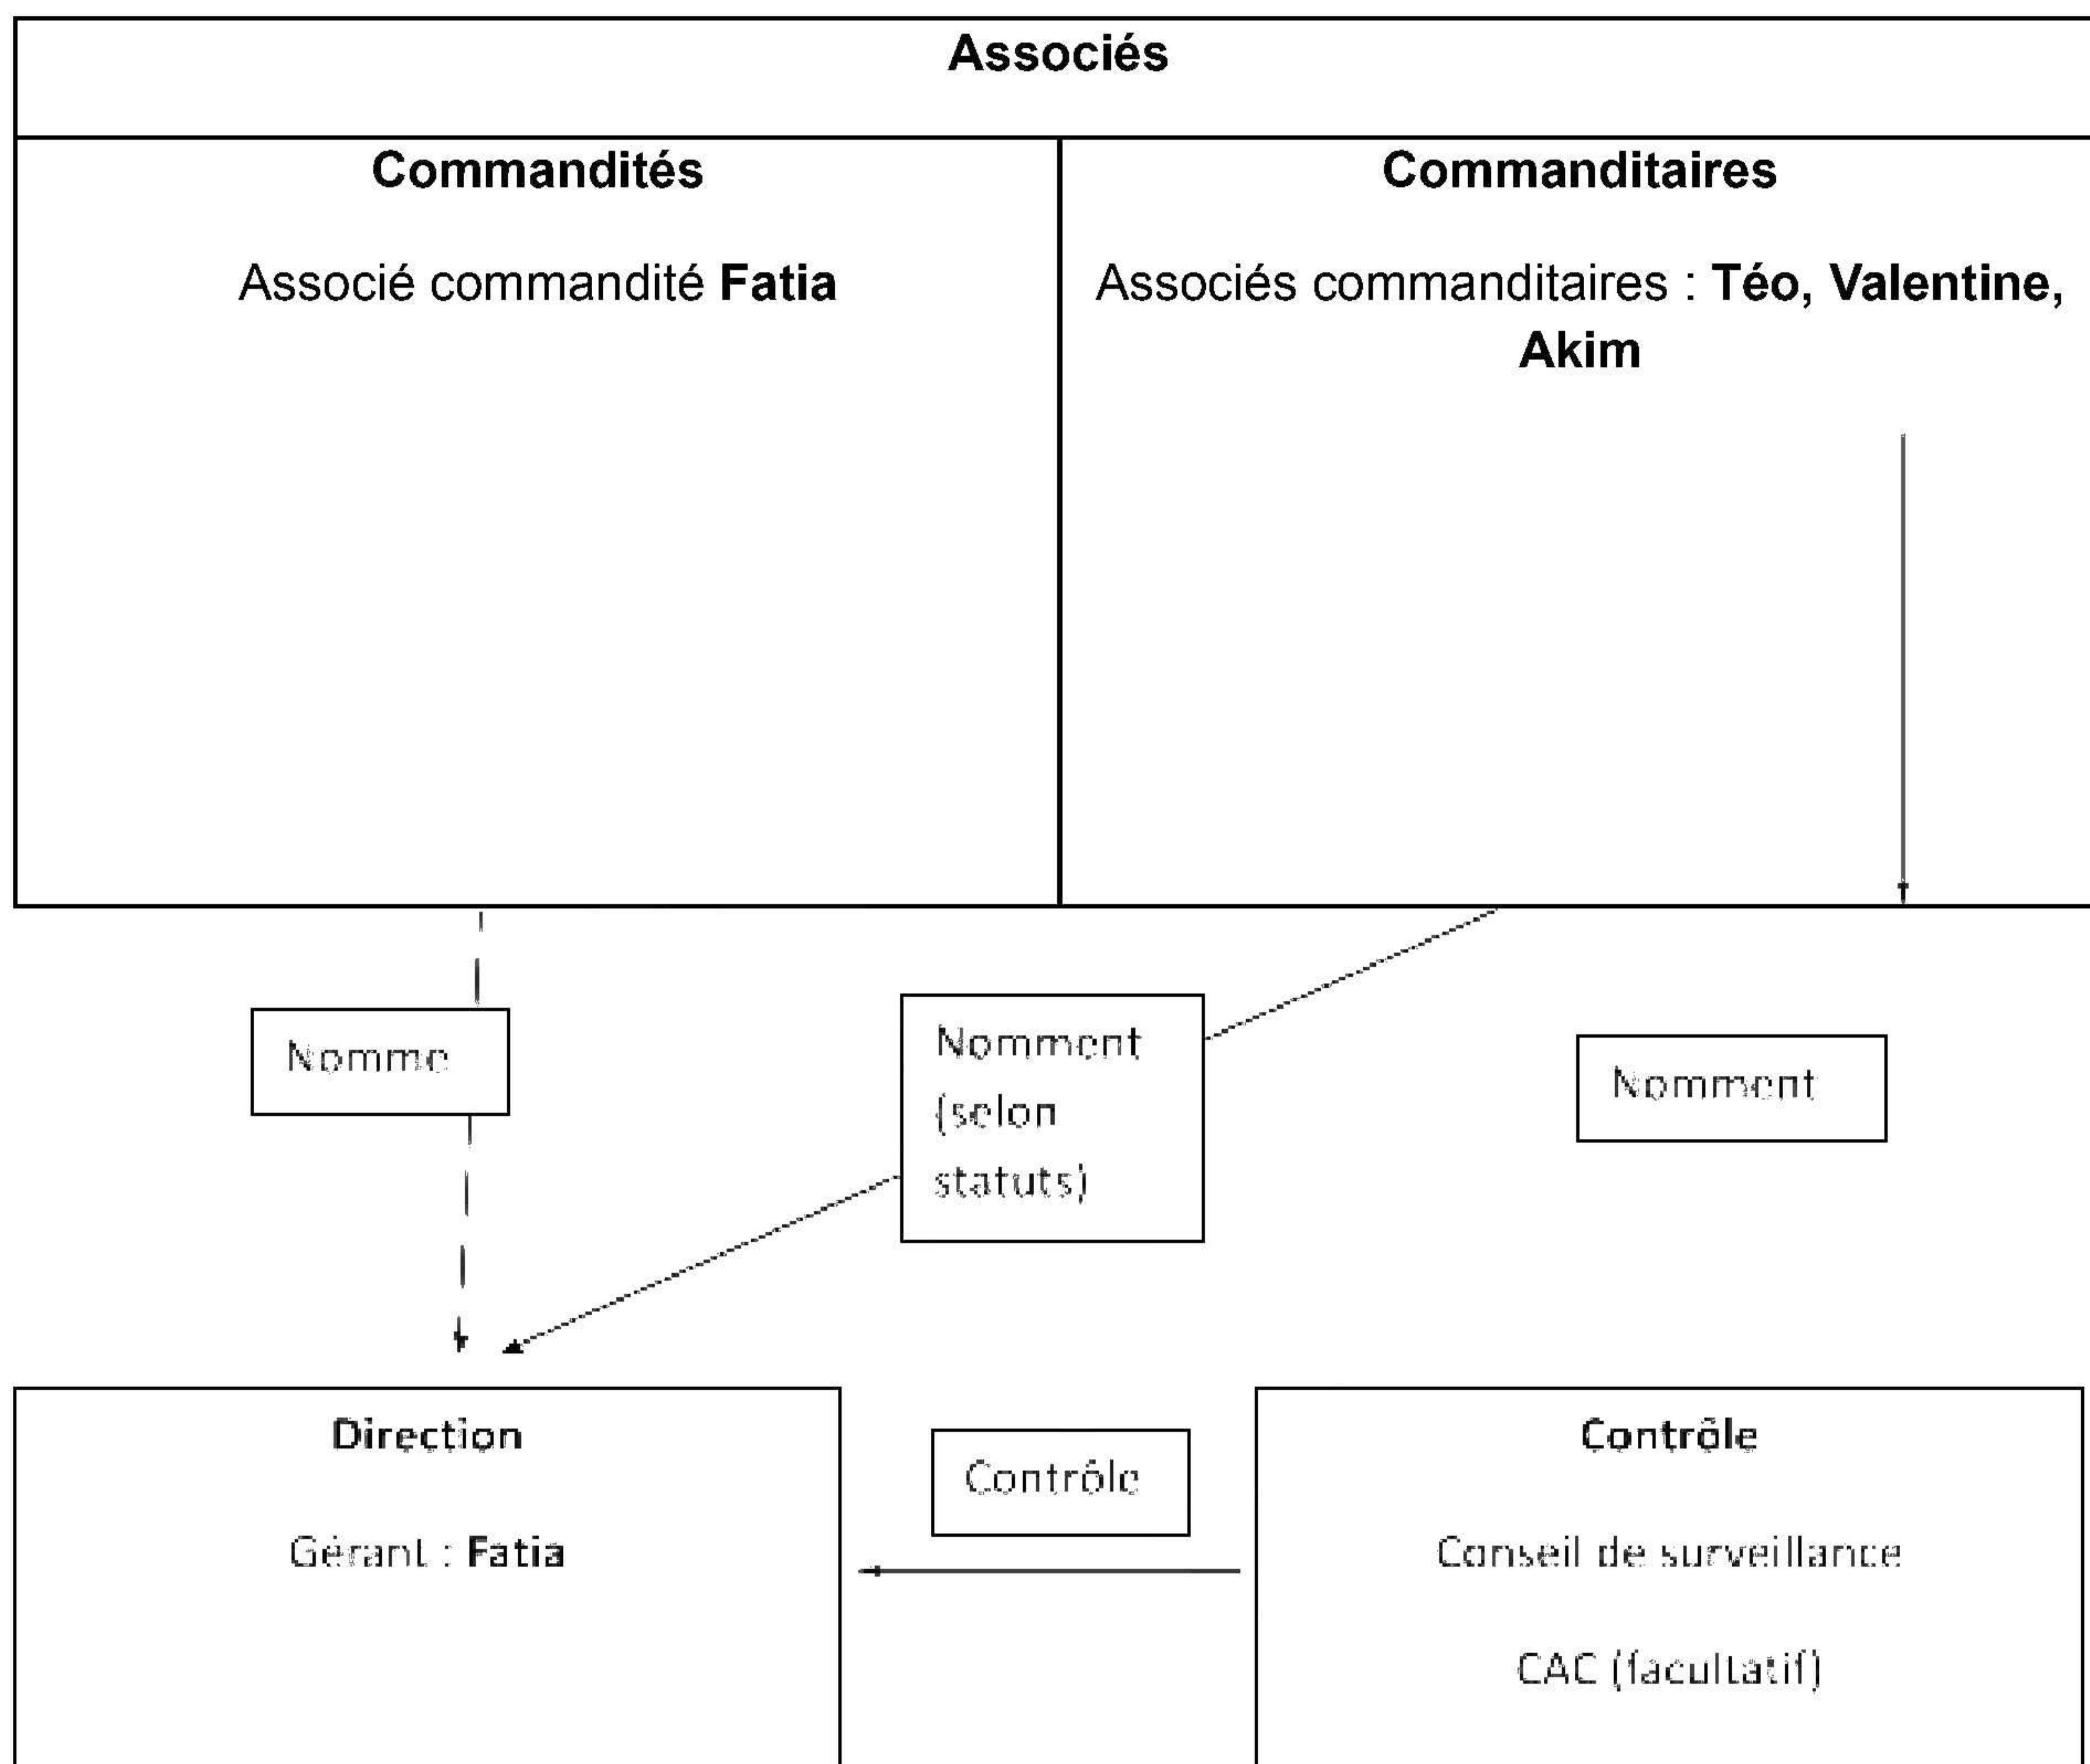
Associés

Commandités

Associé commandité **Fatia**

Commanditaires

Associés commanditaires : **Téo, Valentine, Akim**

Nomme

Nomment (selon statuts)

Nomment

Direction

Gérant : **Fatia**

Contrôle

Contrôle

Conseil de surveillance

CAC (facultatif)